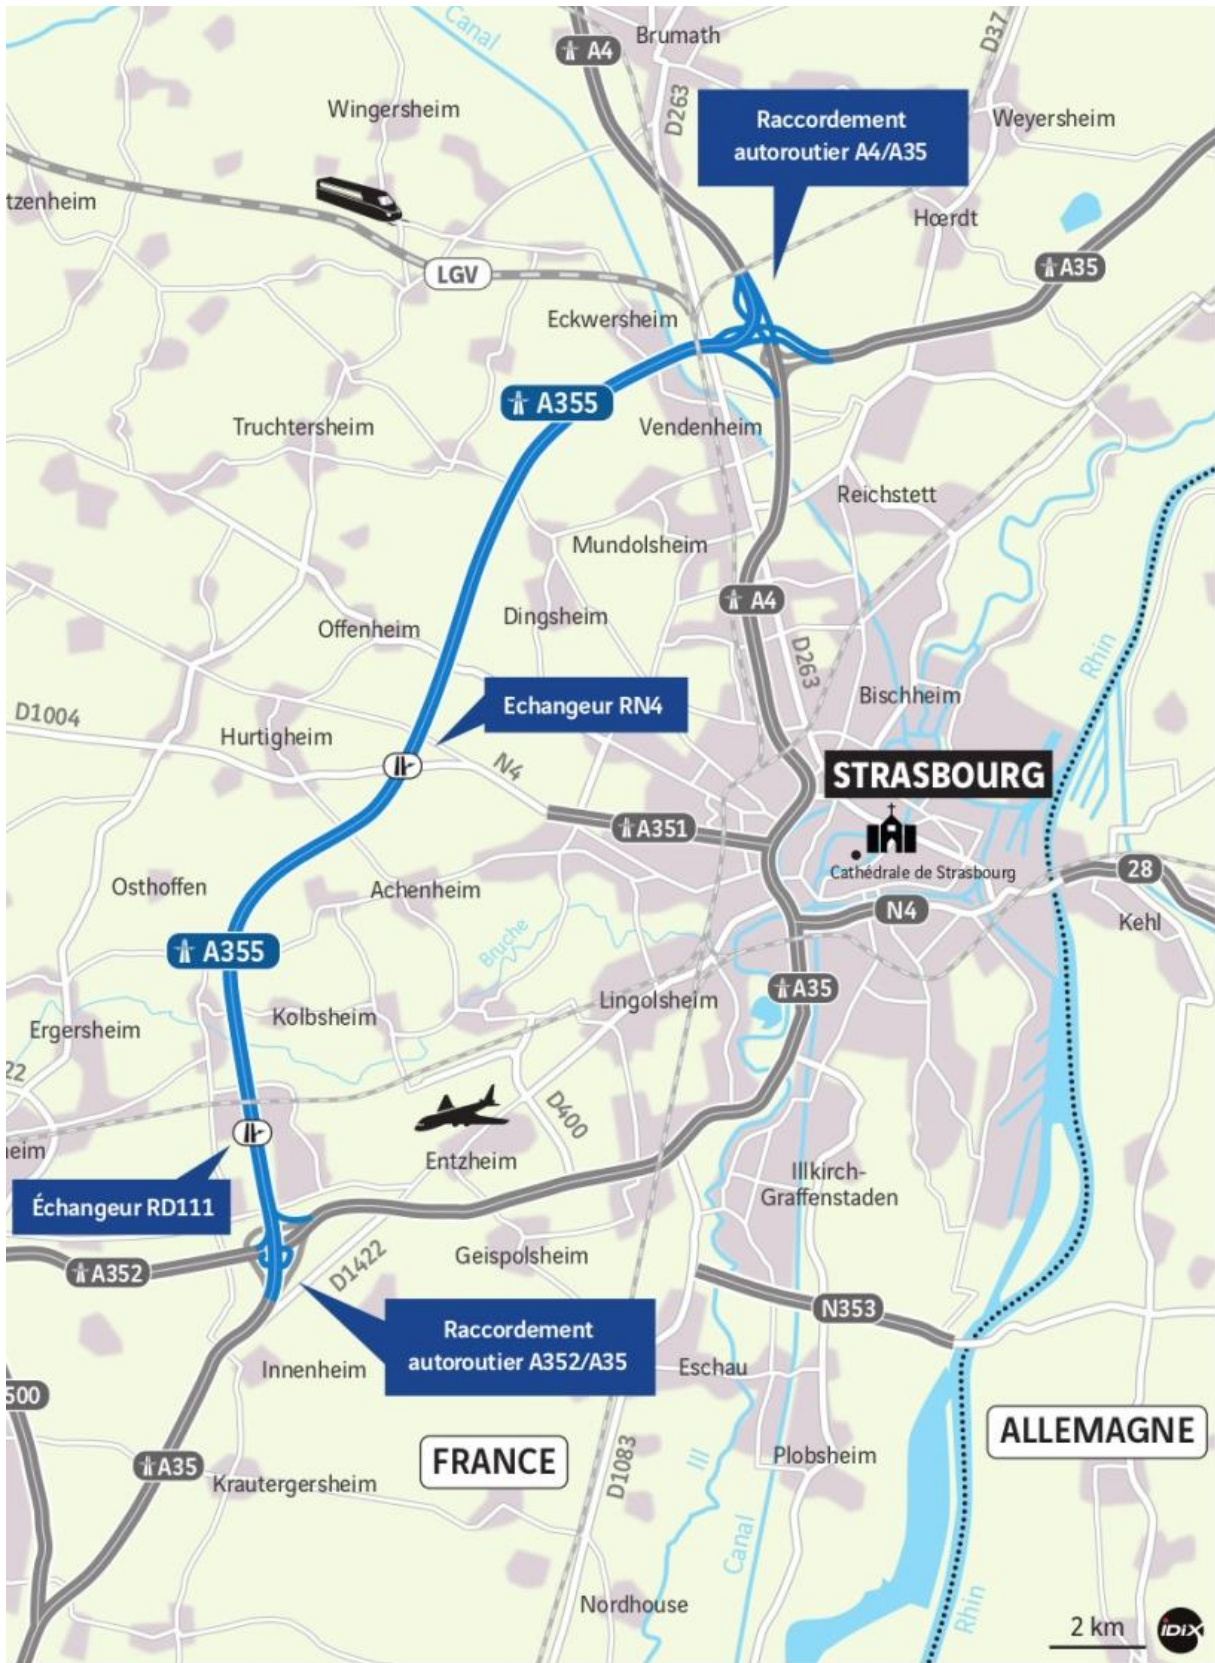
Canal
A4
Brumath
D37
D263
Wingersheim
Raccordement autoroutier A4/A35
Weyersheim
tzenheim
Hœrdt
LGV
A35
Eckwersheim
A355
Vendenheim
Truchtersheim
Reichstett
Mundolsheim
A4
Dingsheim
Offenheim
D263
Rhin
Echangeur RN4
Bischheim
D1004
Hurtigheim
N4
STRASBOURG
A351
Cathédrale de Strasbourg
Osthoffen
Achenheim
28
N4
Kehl
A355
Bruche
A35
Lingolsheim
Ergersheim
Kolbsheim
22
D400
heim
Entzheim
Illkirch-Graffenstaden
Échangeur RD111
D1422
A352
Geispolsheim
N353
Raccordement autoroutier A352/A35
Innenheim
Eschau
500
ALLEMAGNE
FRANCE
Ill
D1083
Plobsheim
A35
Krautergersheim
Canal
Rhin
Nordhouse
2 km
IDIX